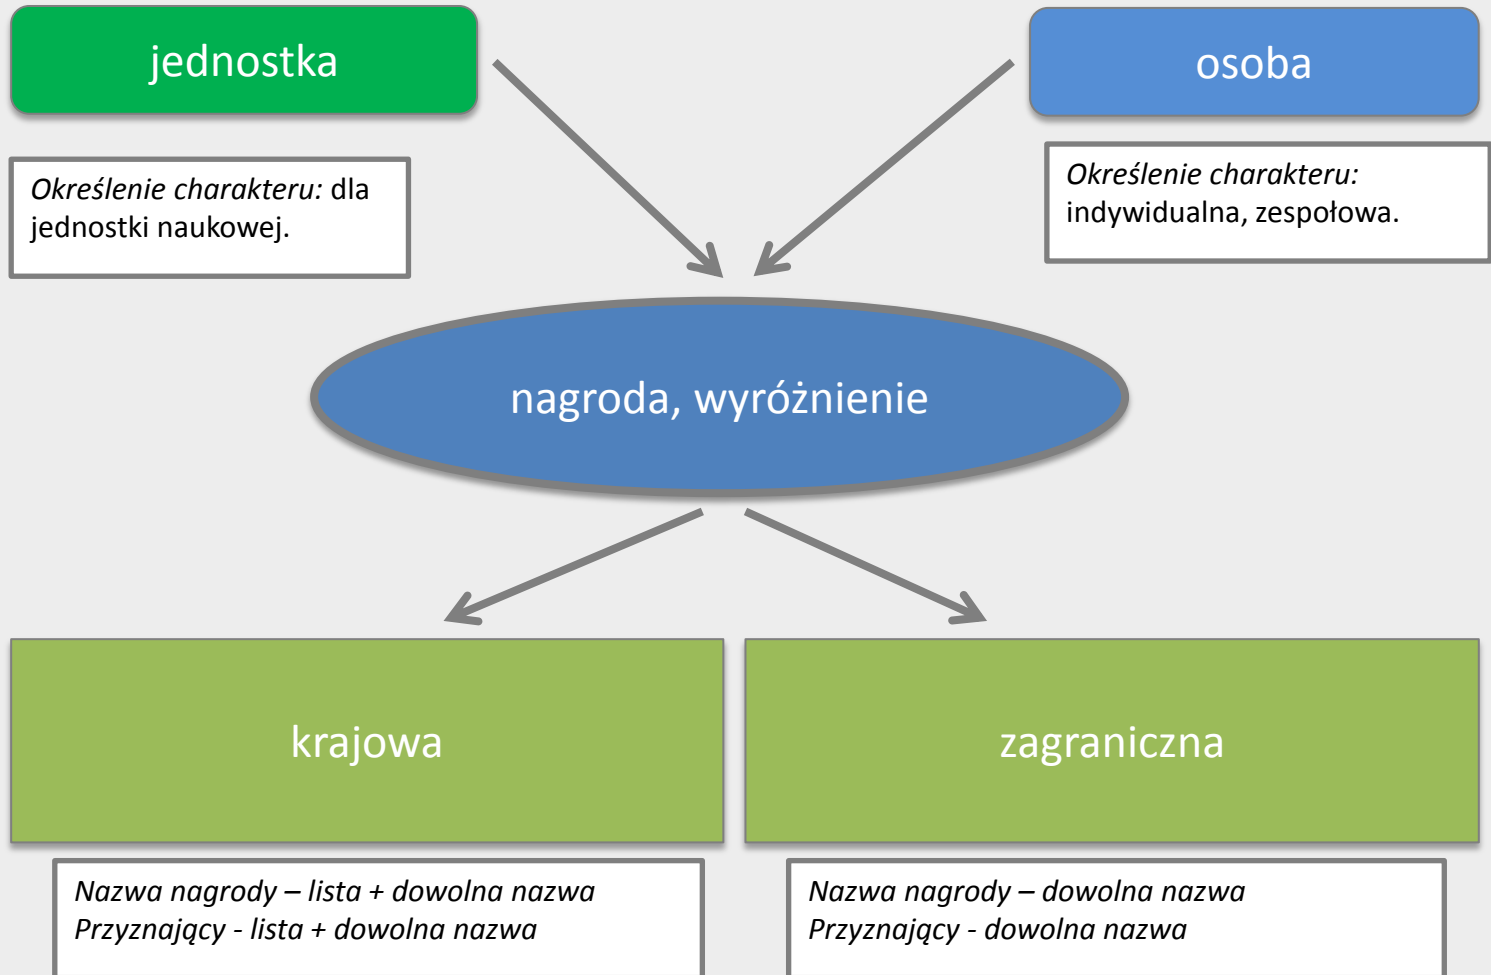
jednostka

osoba

*Określenie charakteru:* dla jednostki naukowej.

*Określenie charakteru:* indywidualna, zespołowa.

nagroda, wyróżnienie

krajowa

zagraniczna

*Nazwa nagrody – lista + dowolna nazwa*
*Przyznający - lista + dowolna nazwa*

*Nazwa nagrody – dowolna nazwa*
*Przyznający - dowolna nazwa*